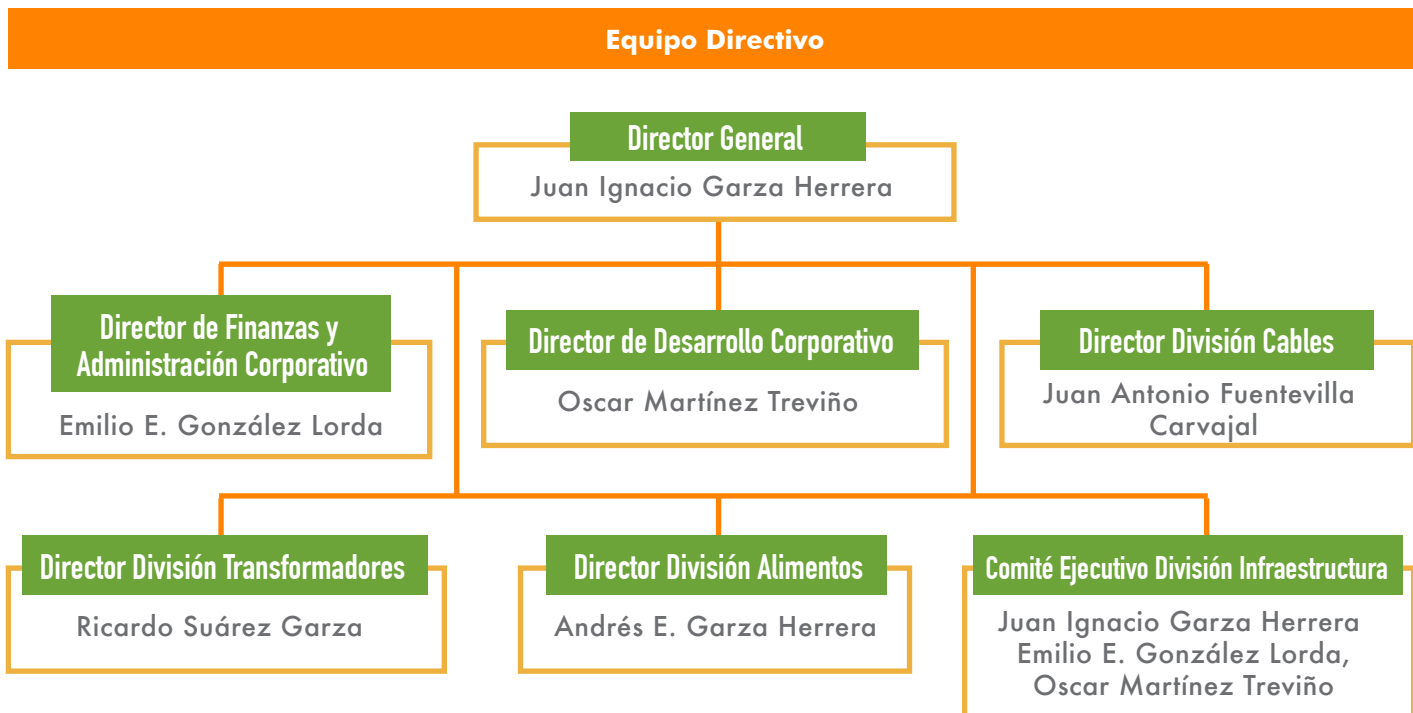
Equipo Directivo

Director General
Juan Ignacio Garza Herrera

Director de Finanzas y Administración Corporativo
Emilio E. González Lorda

Director de Desarrollo Corporativo
Oscar Martínez Treviño

Director División Cables
Juan Antonio Fuentevilla Carvajal

Director División Transformadores
Ricardo Suárez Garza

Director División Alimentos
Andrés E. Garza Herrera

Comité Ejecutivo División Infraestructura
Juan Ignacio Garza Herrera
Emilio E. González Lorda,
Oscar Martínez Treviño